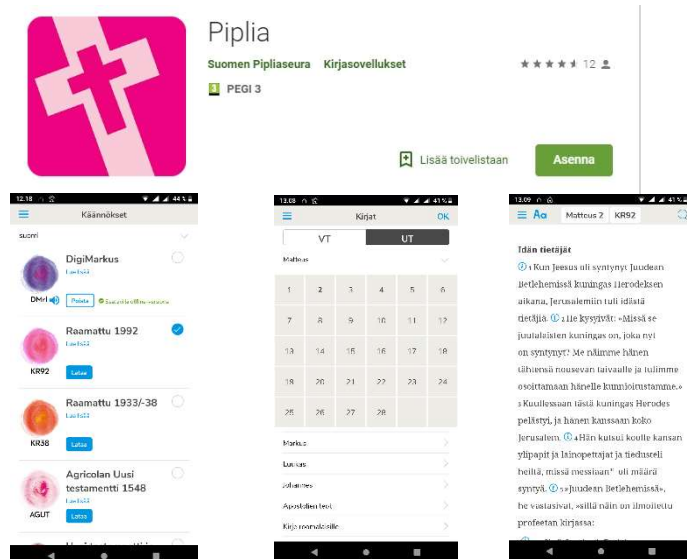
Piplia

Suomen Pipliaseura Kirjasovellukset

12

PEGI 3

Lisää toivelistaan

Asenna

12.18 44%

Käännökset

suomi

DigiMarkus

Laitteessa

DMrk

Poista

Raamattu 1992

Laitteessa

KR92

Lataa

Raamattu 1933/-38

Laitteessa

KR38

Lataa

Agricolan Uusi testamentti 1548

Laitteessa

AGUT

Lataa

13.08 41%

Kirjat

OK

VT

UT

Matteus

| 1 | 2 | 3 | 4 | 5 | 6 |
|---|---|---|---|---|---|
| 7 | 8 | 9 | 10 | 11 | 12 |
| 13 | 14 | 15 | 16 | 17 | 18 |
| 19 | 20 | 21 | 22 | 23 | 24 |
| 25 | 26 | 27 | 28 | | |

Markus

Luukas

Johannes

Apostolien teot

Kirje roomalaisille

13.09 41%

Aa Matteus 2 KR92

Idän tietäjät

1 Kun Jeesus oli syntynyt Juudean Betlehemissä kuningas Herodeksen aikana, Jerusalemiin tuli idästä tietäjiä. 2 He kysyivät: »Missä se juutalaisten kuningas on, joka nyt on syntynyt? Me näimme hänen tähtensä nousevan taivaalle ja tulimme osoittamaan hänelle kunnioitustamme.» 3 Kuullessaan tästä kuningas Herodes pelästyi, ja hänen kanssaan koko Jerusalem. 4 Hän kutsui koolle kansan ylipapit ja lainopettajat ja tiedusteli heiltä, missä messiaan* oli määrä syntyä. 5 »Juudean Betlehemissä», he vastasivat, »sillä näin on ilmoitettu profeetan kirjassa: